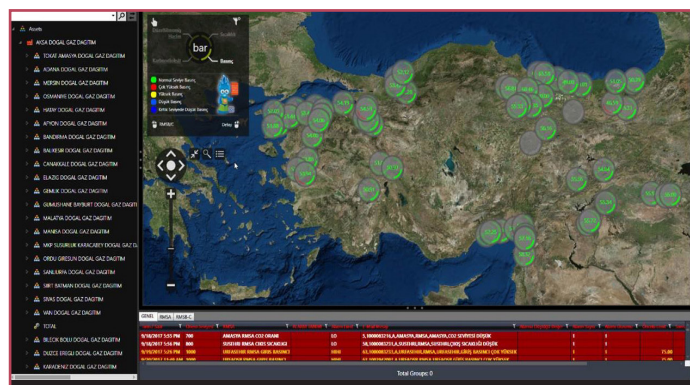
Assets

AKSA DOGAL GAZ DAGITIM

TOKAT AMASYA DOGAL GAZ DAGITIM

KONYA DOGAL GAZ DAGITIM

MERSIN DOGAL GAZ DAGITIM

OSMANIYE DOGAL GAZ DAGITIM

HATAY DOGAL GAZ DAGITIM

AFYON DOGAL GAZ DAGITIM

BANDIRMA DOGAL GAZ DAGITIM

BALIKESIR DOGAL GAZ DAGITIM

CANAKKALE DOGAL GAZ DAGITIM

ELAZIG DOGAL GAZ DAGITIM

GEMLIK DOGAL GAZ DAGITIM

GUMUSHANE BAYBURT DOGAL GAZ DAGITIM

MALATYA DOGAL GAZ DAGITIM

MANISA DOGAL GAZ DAGITIM

MKP SUSURLUK KARACABEY DOGAL GAZ D

ORDU GIRESUN DOGAL GAZ DAGITIM

SANLIURFA DOGAL GAZ DAGITIM

SIIRT BATMAN DOGAL GAZ DAGITIM

SIVAS DOGAL GAZ DAGITIM

VAN DOGAL GAZ DAGITIM

TOTAL

BILECIK BOLU DOGAL GAZ DAGITIM

DUZCE EREGLI DOGAL GAZ DAGITIM

KARADENIZ DOGAL GAZ DAGITIM

bar

Basınç

Normal Seviye Basınç
Çok Yüksek Basınç
Yüksek Basınç
Düşük Basınç
Kritik Seviyede Düşük Basınç

RMSKC

GENEL RMSA RMSB-C

| | | | | | | | |
|---|---|---|---|---|---|---|---|
| 9/16/2017 5:53 PM | 800 | AMASYA RMSA CO2 ORANI | LO | 5,1000002516,A,AMASYA,RMSA,AMASYA,CO2 SEVİYESİ DÜŞÜK | | | |
| 9/16/2017 5:50 PM | 800 | SUSEHRI RMSA CIKIS SICAKLIGI | LO | 58,1000003251,A,SUSEHRI,RMSA,SUSEHRI,ÇIKIŞ SICAKLIĞI DÜŞÜK | | | |
| 9/19/2017 5:29 PM | 1000 | URFASEHIR RMSA GIRIS BASINCI | HIHI | 63,1000002826,A,URFASEHIR,RMSA,URFASEHIR,GİRİŞ BASINCI ÇOK YÜKSEK | 1 | 1 | 75.00 |
| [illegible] | 1000 | URFASEHIR RMSA GIRIS BASINCI | HIHI | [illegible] | 1 | 1 | 75.00 |

Total Groups: 0